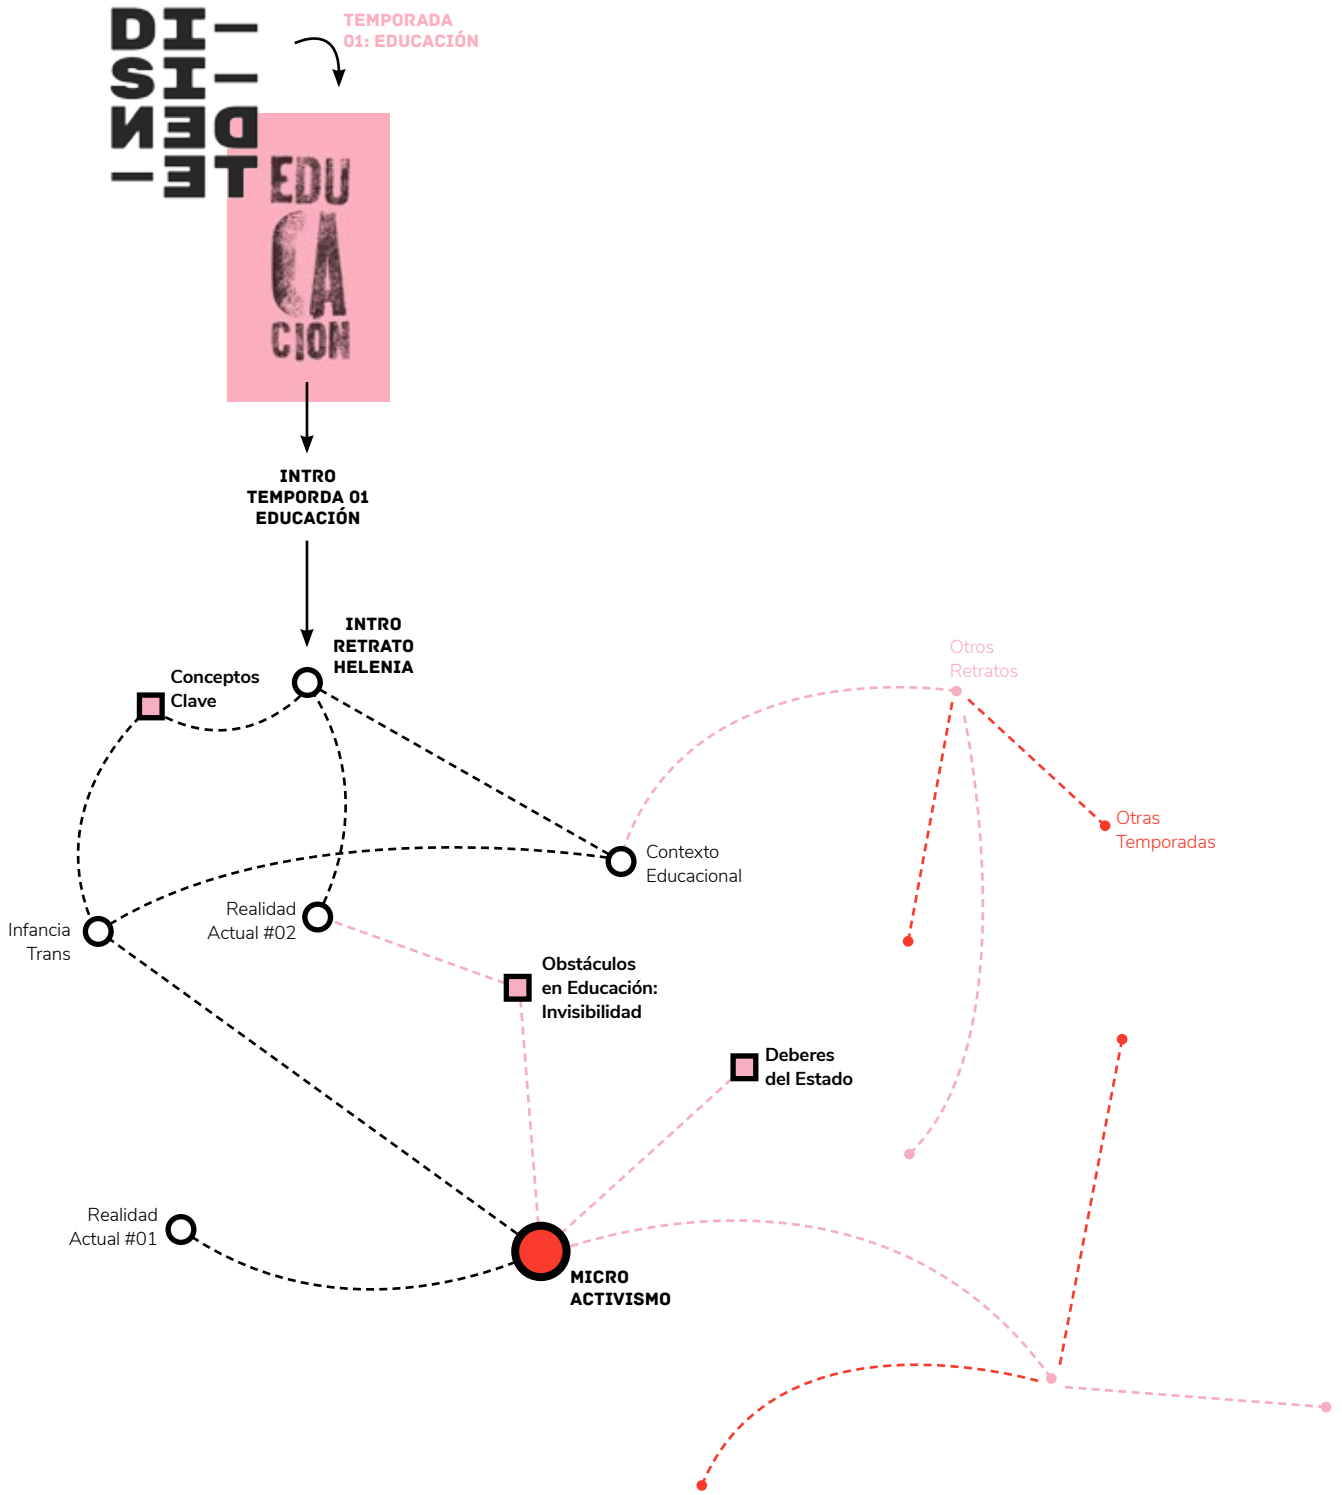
DI–
SI–
DE
–TE

TEMPORADA 01: EDUCACIÓN

EDU CA CIÓN

INTRO TEMPORDA 01 EDUCACIÓN

INTRO RETRATO HELENIA

Conceptos Clave

Otros Retratos

Otras Temporadas

Contexto Educacional

Realidad Actual #02

Infancia Trans

Obstáculos en Educación: Invisibilidad

Deberes del Estado

Realidad Actual #01

MICRO ACTIVISMO